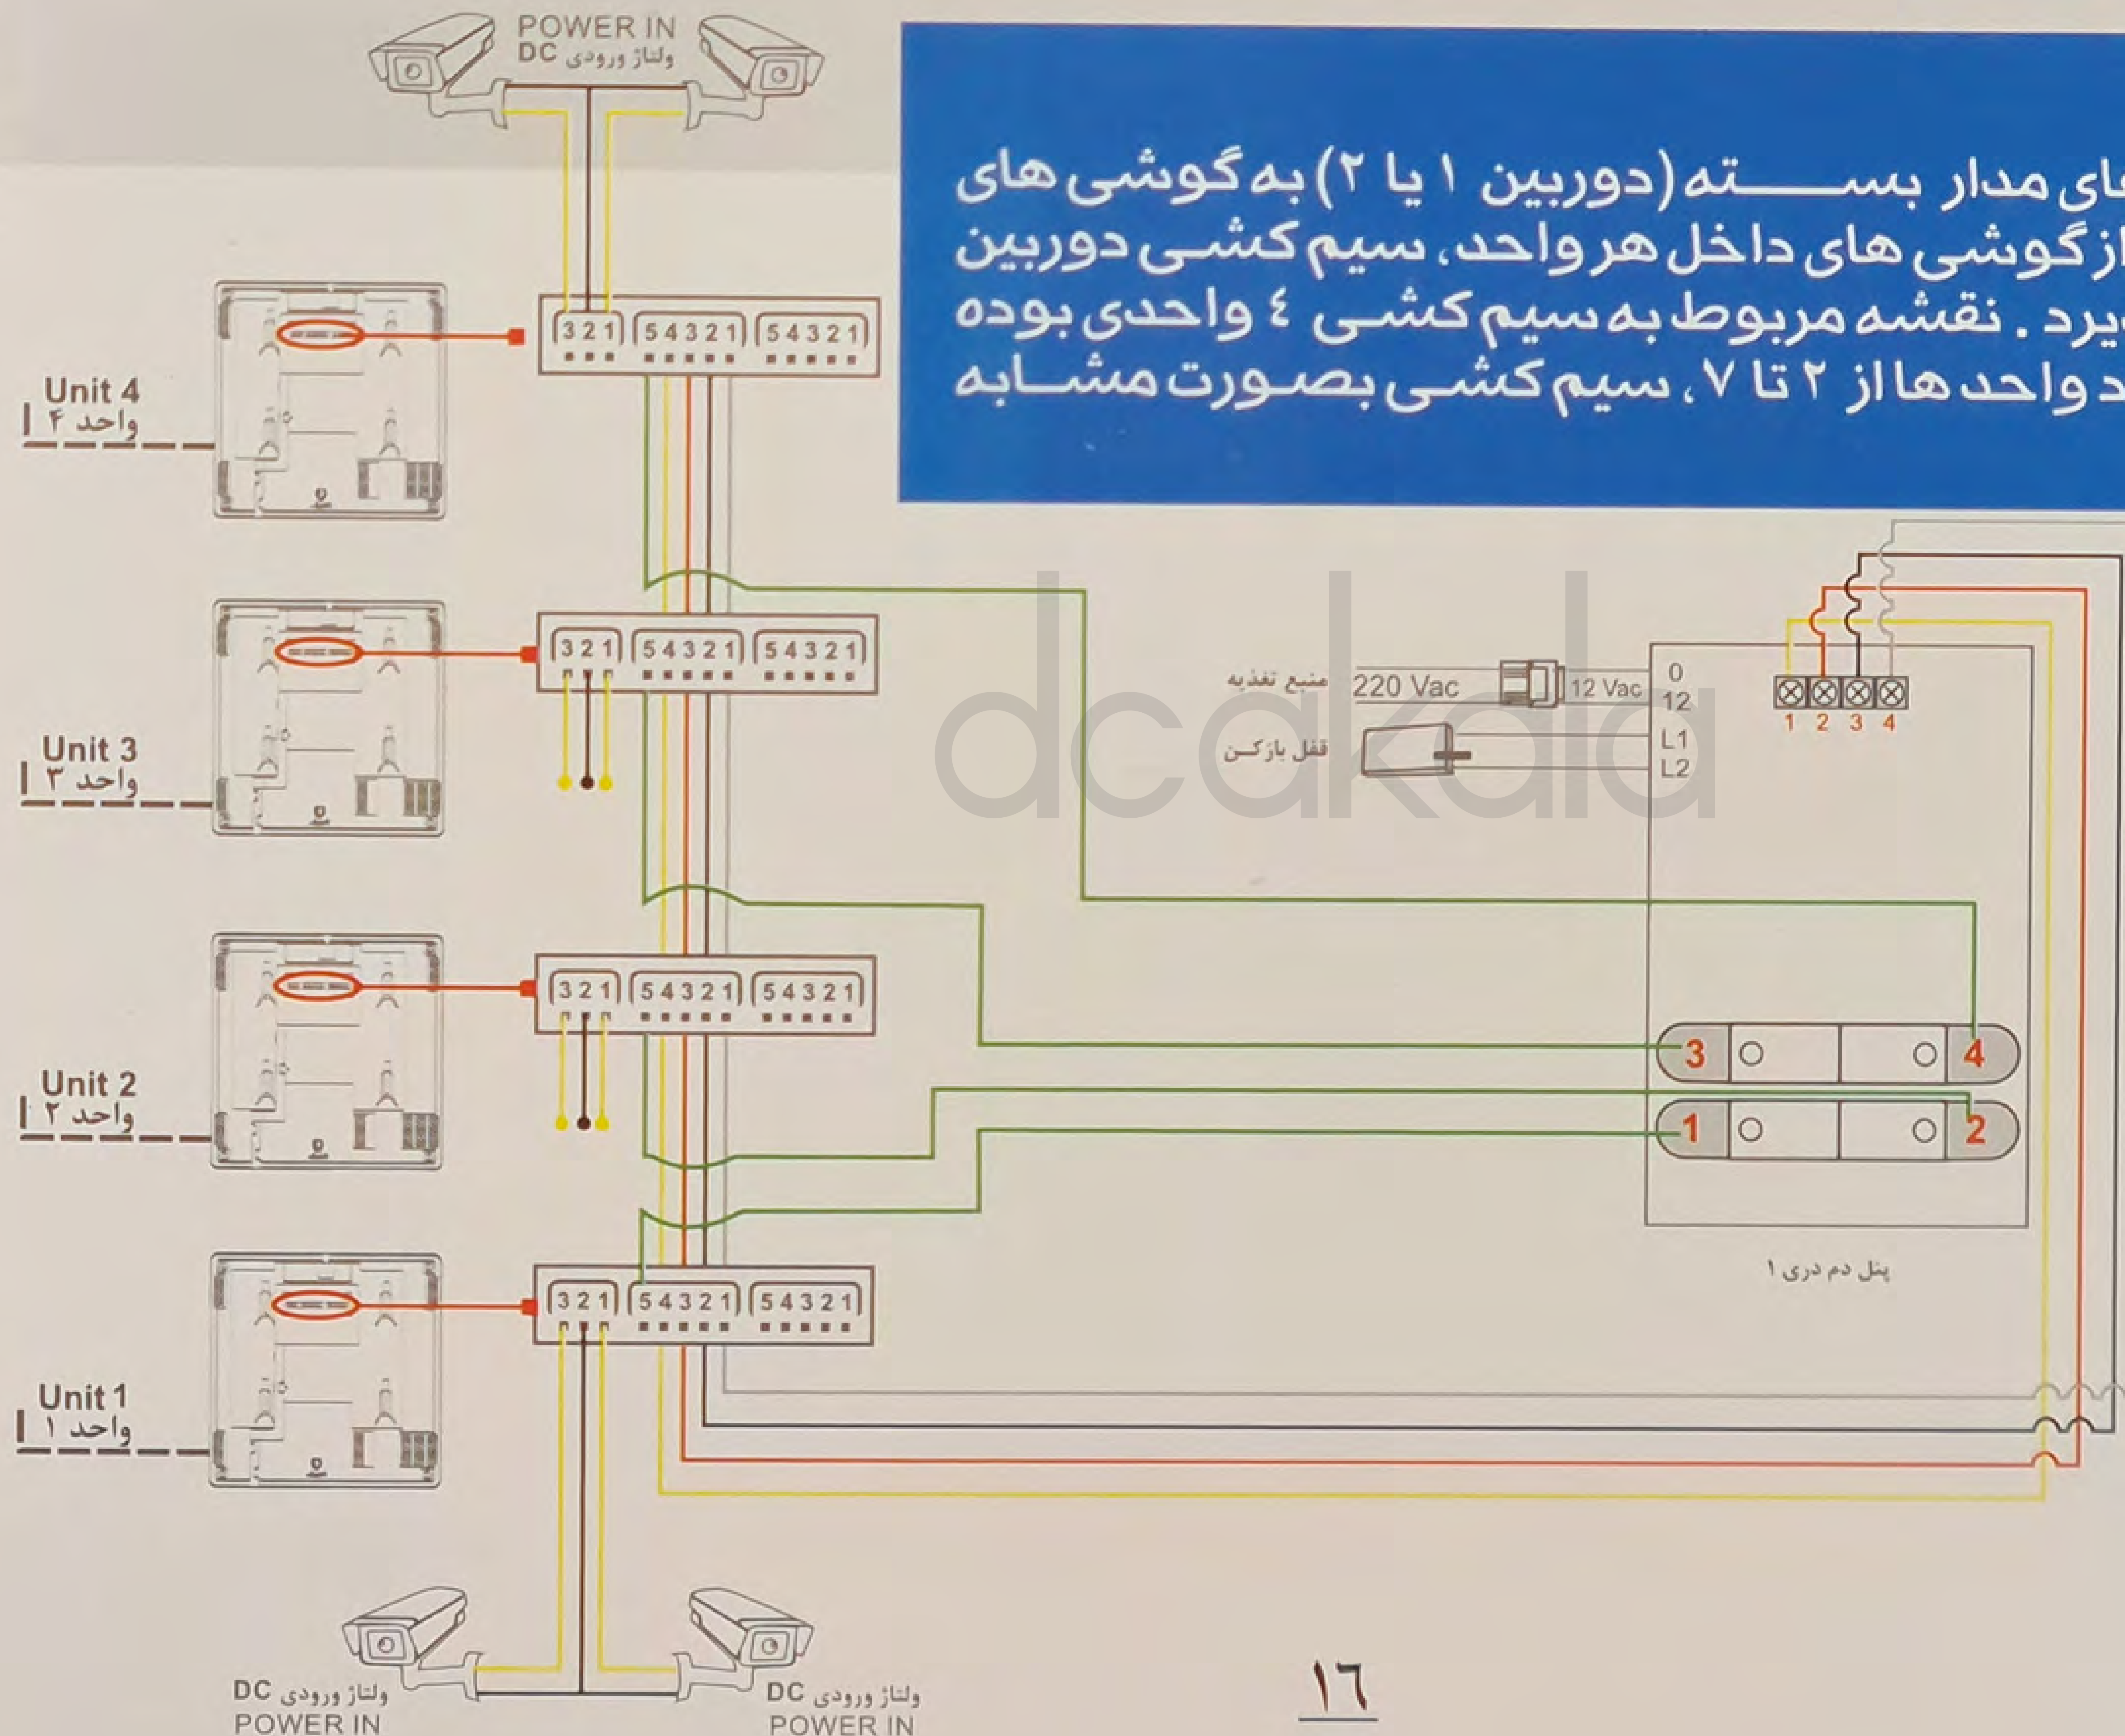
POWER IN
DC ولتاژ ورودی

ای مدار بسته (دوربین ۱ یا ۲) به گوشی های
ازگوشی های داخل هر واحد، سیم کشی دوربین
یرد. نقشه مربوط به سیم کشی ٤ واحدی بوده
د واحد ها از ۲ تا ۷، سیم کشی بصورت مشابه

3 2 1
5 4 3 2 1
5 4 3 2 1

Unit 4
واحد ۴

Unit 3
واحد ۳

Unit 2
واحد ۲

Unit 1
واحد ۱

منبع تغذیه
220 Vac
12 Vac
0
12
قفل بازکن
L1
L2

1 2 3 4

3
4
1
2

dcakala

پنل دم دری ۱

DC ولتاژ ورودی
POWER IN

DC ولتاژ ورودی
POWER IN

۱۶